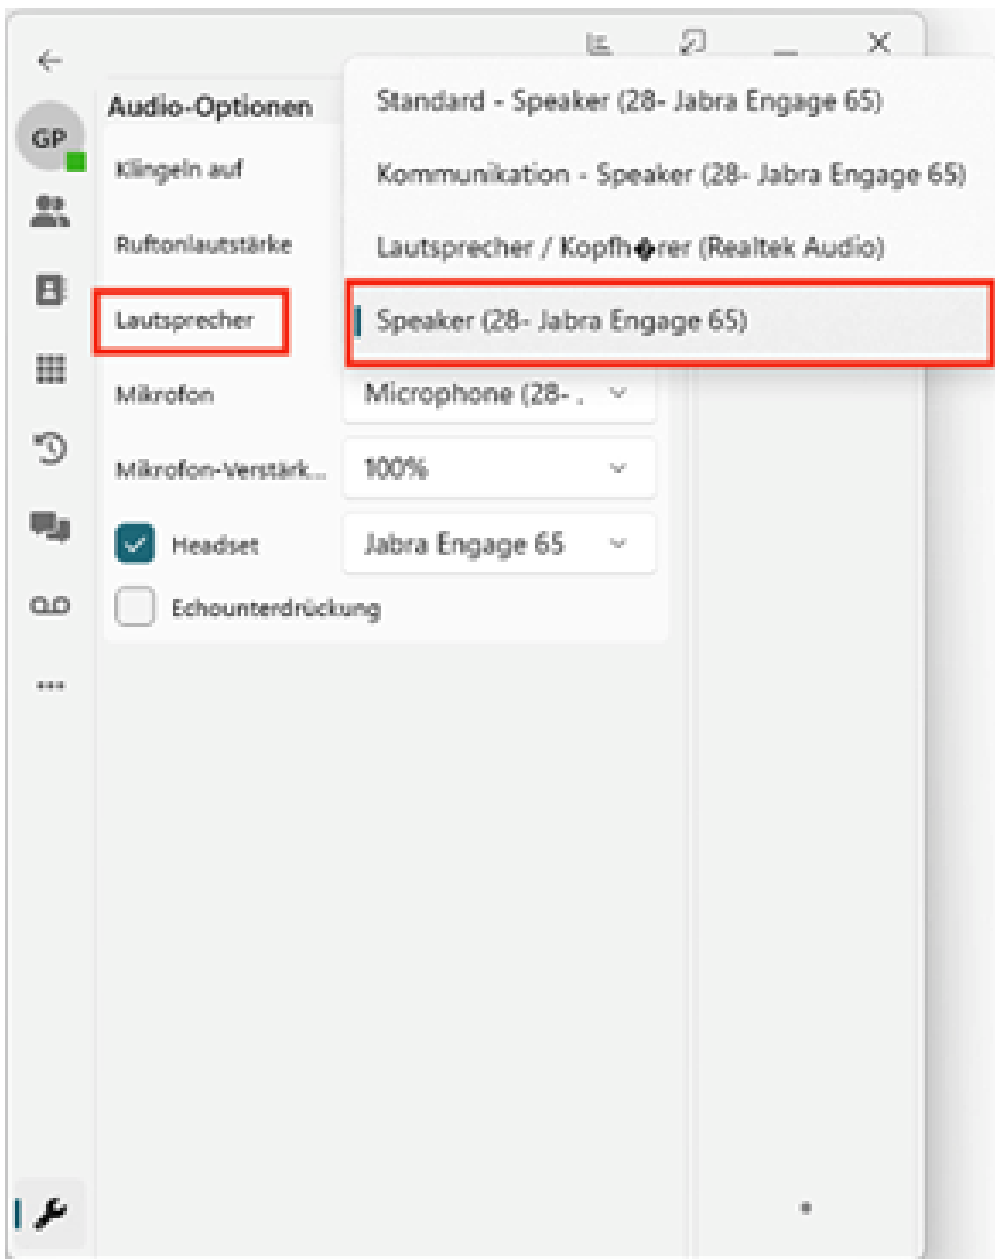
GP

Audio-Optionen

Klingeln auf

Ruftonlautstärke

Lautsprecher

Mikrofon

Mikrofon-Verstärk...

Headset

Echounterdrückung

Standard - Speaker (28- Jabra Engage 65)

Kommunikation - Speaker (28- Jabra Engage 65)

Lautsprecher / Kopfh�rer (Realtek Audio)

Speaker (28- Jabra Engage 65)

Microphone (28- .

100%

Jabra Engage 65